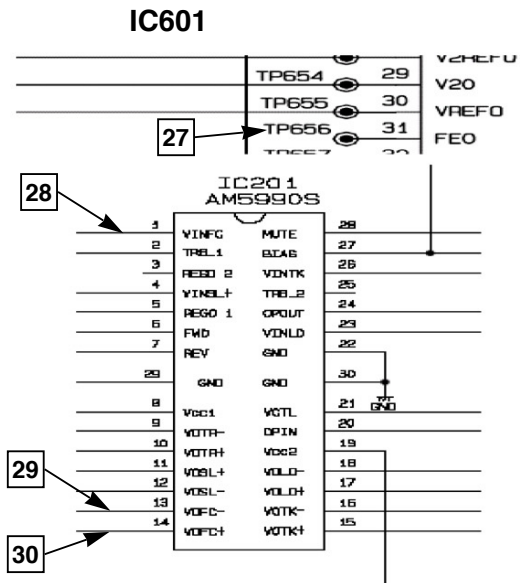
IC601

V2REFO
TP654 29 V20
TP655 30 VREFO
27 TP656 31 FEO
TP657 32

28

IC201
AM5990S

1 VINFG MUTE 28
2 TRB_1 BIAS 27
3 REGO 2 VINTK 26
4 VINSL+ TRB_2 25
5 REGO 1 OPOUT 24
6 FWD VINLD 23
7 REV GND 22
29 GND GND 30
8 Vcc1 VCTL 21
9 VOTR- OPIN 20
10 VOTR+ Vcc2 19
11 VOSL+ VOLD- 18
12 VOSL- VOLD+ 17
13 VOFC- VOTK- 16
14 VOFC+ VOTK+ 15

GND

29

30